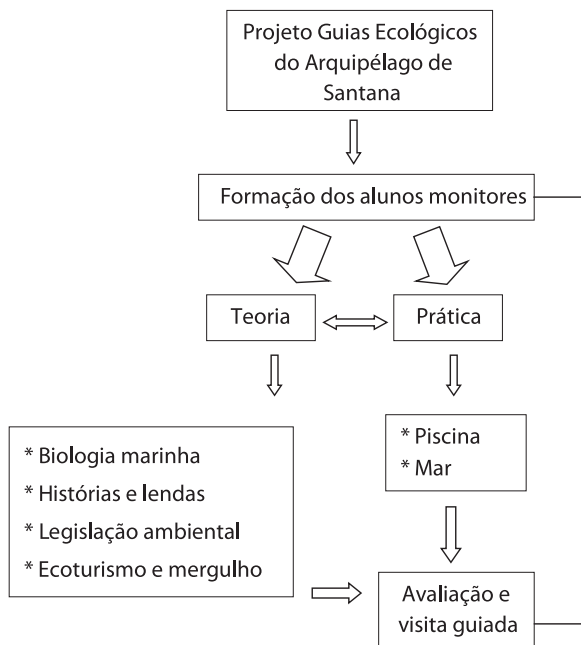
Projeto Guias Ecológicos do Arquipélago de Santana

Formação dos alunos monitores

Teoria

Prática

* Biologia marinha
* Histórias e lendas
* Legislação ambiental
* Ecoturismo e mergulho

* Piscina
* Mar

Avaliação e visita guiada